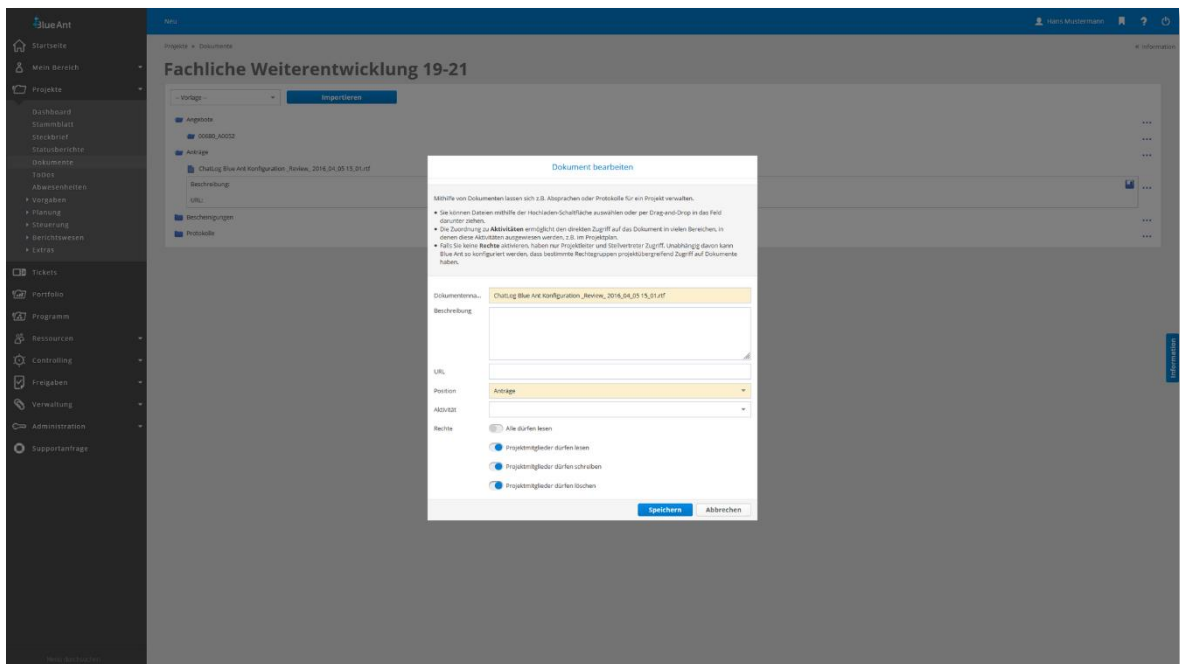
Blue Ant

Startseite
Mein Bereich
Projekte
Dashboard
Stammblatt
Steckbrief
Statusberichte
Dokumente
ToDos
Abwesenheiten
▸ Vorgaben
▸ Planung
▸ Steuerung
▸ Berichtswesen
▸ Extras
Tickets
Portfolio
Programm
Ressourcen
Controlling
Freigaben
Verwaltung
Administration
Supportanfrage

Neu

Hans Mustermann

Projekte ▸ Dokumente

» Information

Fachliche Weiterentwicklung 19-21

-- Vorlage --

Importieren

Angebote
000000_A0002
Anträge
ChatLog Blue Ant Konfiguration _Review_ 2016_04_05 15_01.rtf
Beschreibung:
URL:
Beschreibungen
Protokolle

Dokument bearbeiten

Mithilfe von Dokumenten lassen sich z.B. Absprachen oder Protokolle für ein Projekt verwalten.

• Sie können Dateien mithilfe der Hochladen-Schaltfläche auswählen oder per Drag-and-Drop in das Feld darunter ziehen.
• Die Zuordnung zu Aktivitäten ermöglicht den direkten Zugriff auf das Dokument in vielen Bereichen, in denen diese Aktivitäten ausgewiesen werden, z.B. im Projektplan.
• Falls Sie keine Rechte aktivieren, haben nur Projektleiter und Stellvertreter Zugriff. Unabhängig davon kann Blue Ant so konfiguriert werden, dass bestimmte Rechtegruppen projektübergreifend Zugriff auf Dokumente haben.

Dokumentenna... ChatLog Blue Ant Konfiguration _Review_ 2016_04_05 15_01.rtf
Beschreibung
URL
Position Anträge
Aktivität
Rechte
Alle dürfen lesen
Projektmitglieder dürfen lesen
Projektmitglieder dürfen schreiben
Projektmitglieder dürfen löschen

Speichern
Abbrechen

Information